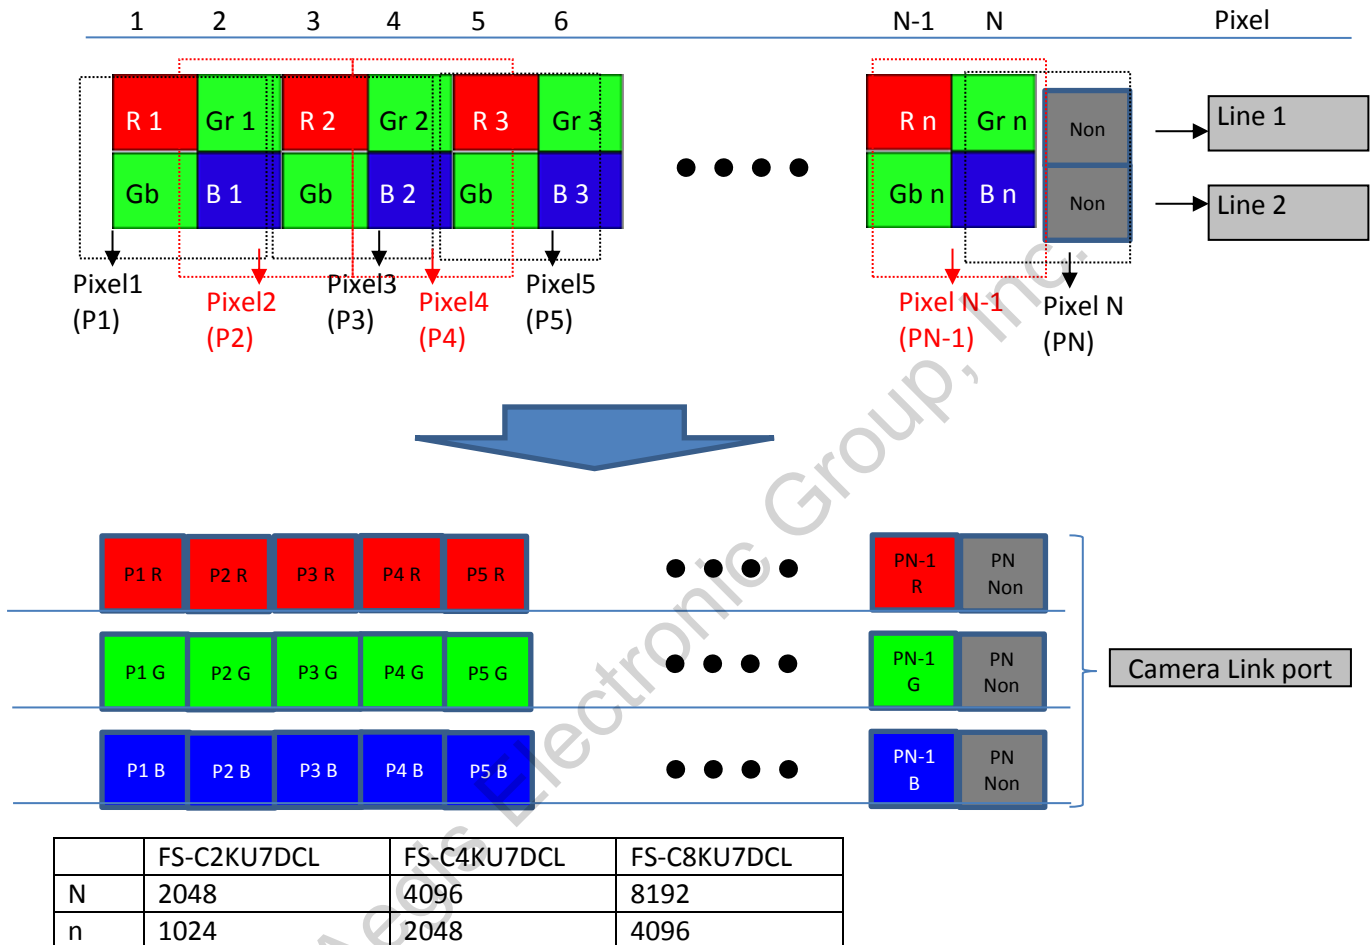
1 2 3 4 5 6 N-1 N Pixel

R 1 Gr 1 R 2 Gr 2 R 3 Gr 3 R n Gr n Non

Gb B 1 Gb B 2 Gb B 3 Gb n B n Non

Line 1

Line 2

Pixel1 (P1)

Pixel2 (P2)

Pixel3 (P3)

Pixel4 (P4)

Pixel5 (P5)

Pixel N-1 (PN-1)

Pixel N (PN)

P1 R P2 R P3 R P4 R P5 R PN-1 R PN Non

P1 G P2 G P3 G P4 G P5 G PN-1 G PN Non

P1 B P2 B P3 B P4 B P5 B PN-1 B PN Non

Camera Link port

| | FS-C2KU7DCL | FS-C4KU7DCL | FS-C8KU7DCL |
|---|---|---|---|
| N | 2048 | 4096 | 8192 |
| n | 1024 | 2048 | 4096 |

Aegis Electronic Group, Inc.